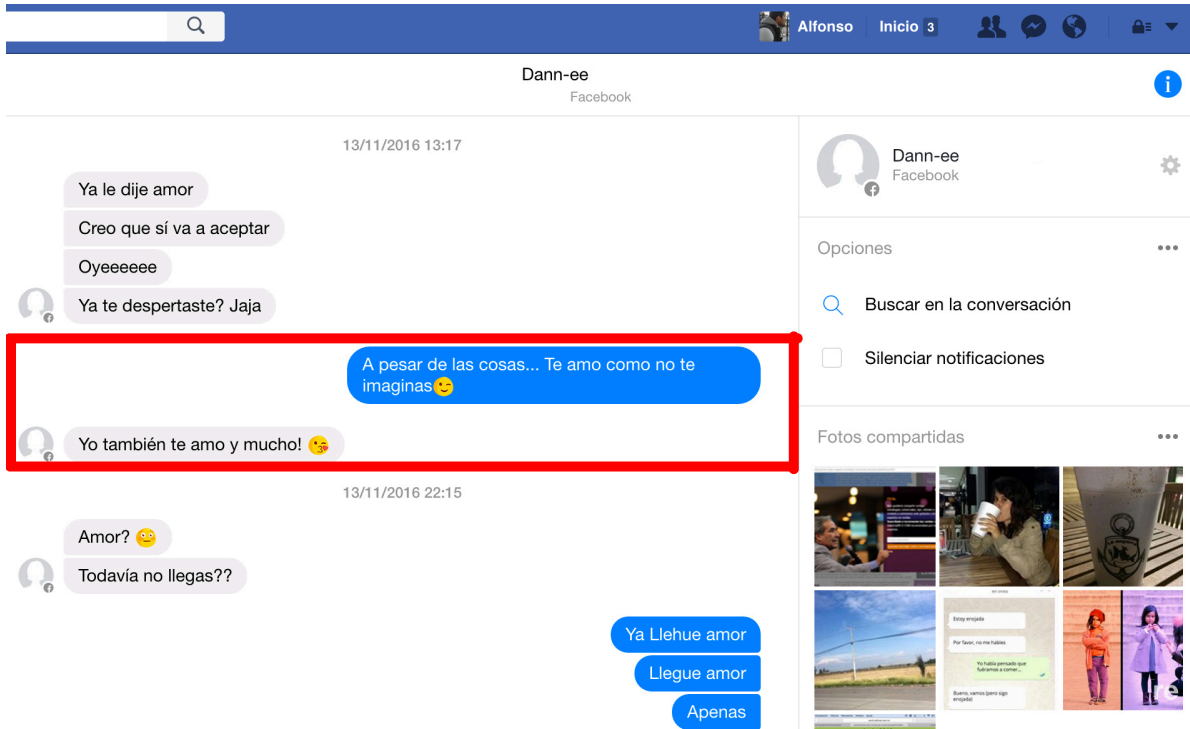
Alfonso Inicio 3

Dann-ee
Facebook

13/11/2016 13:17

Ya le dije amor

Creo que sí va a aceptar

Oyeeeeee

Ya te despertaste? Jaja

A pesar de las cosas... Te amo como no te imaginas😉

Yo también te amo y mucho! 😘

13/11/2016 22:15

Amor? 😳

Todavía no llegas??

Ya Llehue amor

Llegue amor

Apenas

Dann-ee
Facebook

Opciones

Buscar en la conversación

Silenciar notificaciones

Fotos compartidas

Estoy enojada

Por favor, no me hables

Yo había pensado que fuéramos a comer...

Bueno, vamos/pero sigo enojada